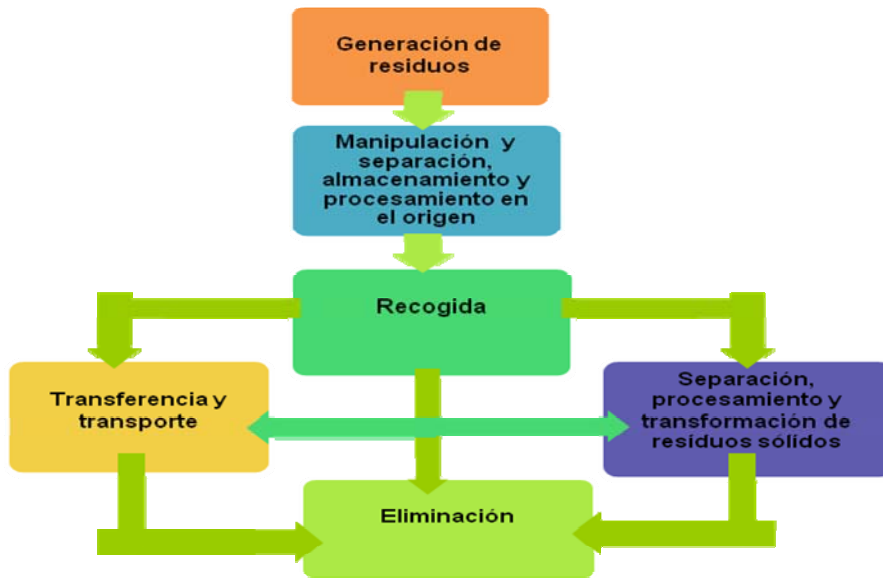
Generación de residuos

Manipulación y separación, almacenamiento y procesamiento en el origen

Recogida

Transferencia y transporte

Separación, procesamiento y transformación de residuos sólidos

Eliminación